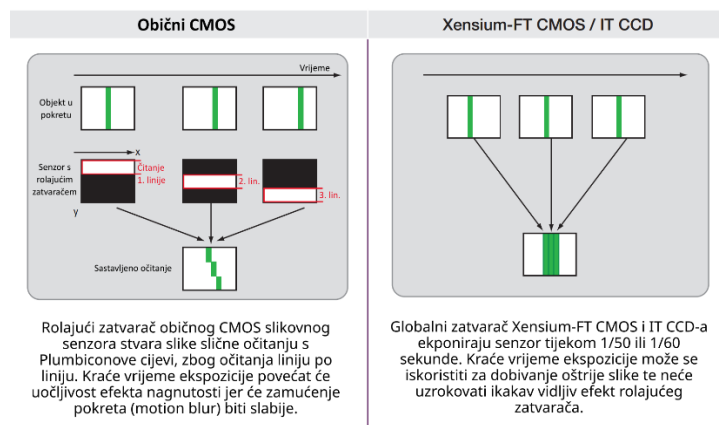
Obični CMOS

Vrijeme

Objekt u pokretu

x

Senzor s rolajućim zatvaračem

y

Čitanje 1. linije

2. lin.

3. lin.

Sastavljeno očitanje

Rolajući zatvarač običnog CMOS slikovnog senzora stvara slike slične očitanju s Plumbiconove cijevi, zbog očitanja liniju po liniju. Kraće vrijeme ekspozicije povećat će uočljivost efekta nagnutosti jer će zamućenje pokreta (motion blur) biti slabije.

Xensium-FT CMOS / IT CCD

Globalni zatvarač Xensium-FT CMOS i IT CCD-a ekponiraju senzor tijekom 1/50 ili 1/60 sekunde. Kraće vrijeme ekspozicije može se iskoristiti za dobivanje oštrije slike te neće uzrokovati ikakav vidljiv efekt rolajućeg zatvarača.